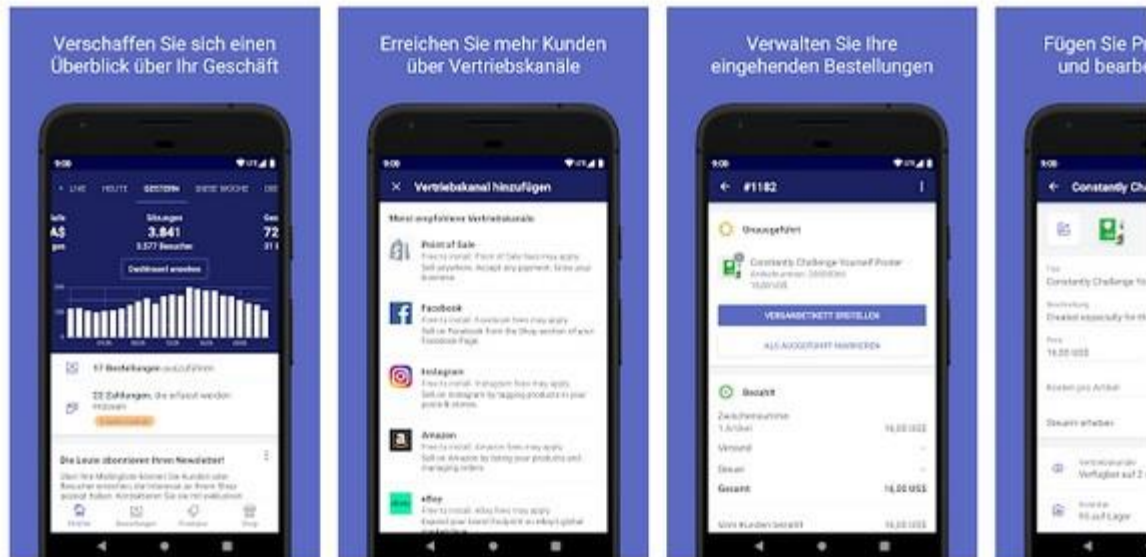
Verschaffen Sie sich einen Überblick über Ihr Geschäft

9:00

LIVE HEUTE GESTERN DIESE WOCHE

Sitzungen
3.841
3.577 Besucher

Dashboard ansehen

17 Bestellungen auszuführen

22 Zahlungen, die erfasst werden müssen

Die Leute abonnieren Ihren Newsletter!

Erreichen Sie mehr Kunden über Vertriebskanäle

9:00

Vertriebskanal hinzufügen

Meist empfohlene Vertriebskanäle

Point of Sale

Facebook

Instagram

Amazon

eBay

Verwalten Sie Ihre eingehenden Bestellungen

9:00

#1182

Unausgeführt

Constantly Challenge Yourself Poster

VERSANDETIKETT ERSTELLEN

ALS AUSGEFÜHRT MARKIEREN

Bezahlt

Zwischensumme
1 Artikel 16,00 US$

Versand

Steuer

Gesamt 16,00 US$

Vom Kunden bezahlt 16,00 US$

Fügen Sie P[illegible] und bearbe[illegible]

9:00

Constantly Ch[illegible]

Constantly Challenge Yo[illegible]

16,00 US$

Kosten pro Artikel

Steuern erheben

Verfügbar auf 2

93 auf Lager